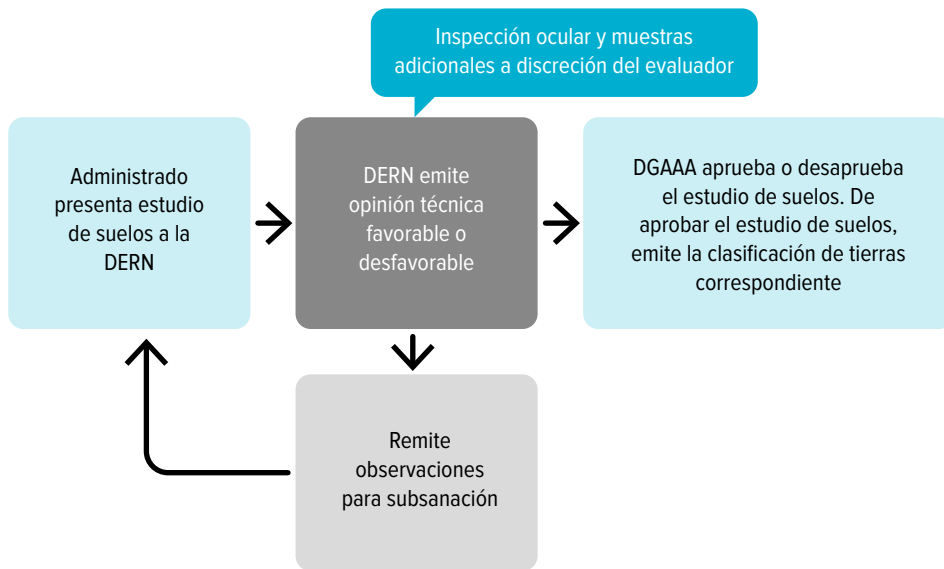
Inspección ocular y muestras adicionales a discreción del evaluador

Administrado presenta estudio de suelos a la DERN

DERN emite opinión técnica favorable o desfavorable

DGAAA aprueba o desaprueba el estudio de suelos. De aprobar el estudio de suelos, emite la clasificación de tierras correspondiente

Remite observaciones para subsanación